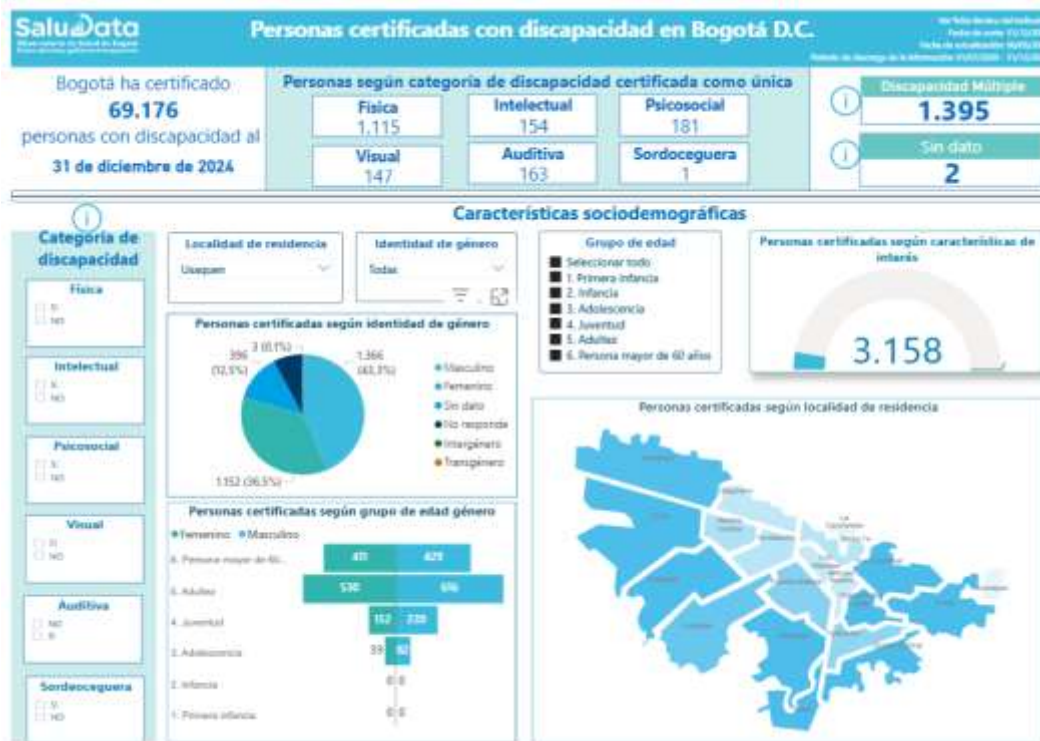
SaluData

Personas certificadas con discapacidad en Bogotá D.C.

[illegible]

Bogotá ha certificado
69.176
personas con discapacidad al
31 de diciembre de 2024

Personas según categoría de discapacidad certificada como única

| Física 1.115 | Intelectual 154 | Psicosocial 181 |
|---|---|---|
| Visual 147 | Auditiva 163 | Sordoceguera 1 |

Discapacidad Múltiple
1.395

Sin dato
2

Características sociodemográficas

Categoría de discapacidad

Física
SI
NO

Intelectual
SI
NO

Psicosocial
SI
NO

Visual
SI
NO

Auditiva
NO
SI

Sordoceguera
SI
NO

Localidad de residencia
Usaquen

Identidad de género
Todas

Grupo de edad
Seleccionar todo
1. Primera infancia
2. Infancia
3. Adolescencia
4. Juventud
5. Adultez
6. Persona mayor de 60 años

Personas certificadas según características de interés
3.158

Personas certificadas según identidad de género
3 (0,1%)
396 (12,5%)
1.366 (43,3%)
1.152 (36,5%)
Masculino
Femenino
Sin dato
No responde
Intergénero
Transgénero

Personas certificadas según localidad de residencia

Personas certificadas según grupo de edad género
Femenino Masculino
6. Persona mayor de 60... 411 429
5. Adultez 530 656
4. Juventud 152 220
3. Adolescencia 59 92
2. Infancia 0 0
1. Primera infancia 0 0